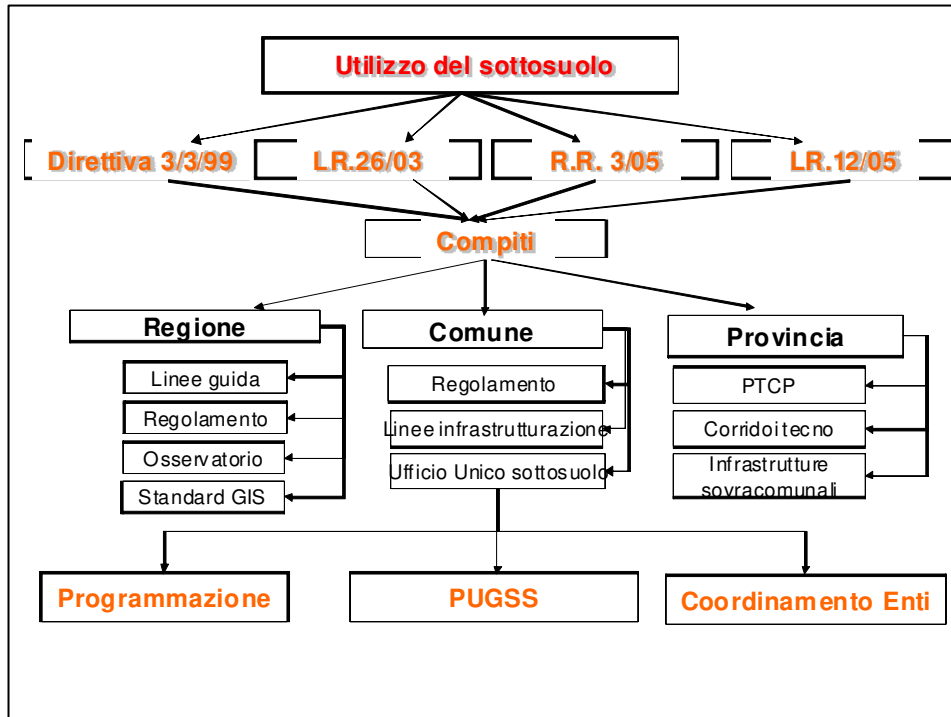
Utilizzo del sottosuolo

Direttiva 3/3/99

LR.26/03

R.R. 3/05

LR.12/05

Compiti

Regione

Linee guida

Regolamento

Osservatorio

Standard GIS

Comune

Regolamento

Linee infrastrutturazione

Ufficio Unico sottosuolo

Provincia

PTCP

Corridoi tecno

Infrastrutture sovracomunali

Programmazione

PUGSS

Coordinamento Enti